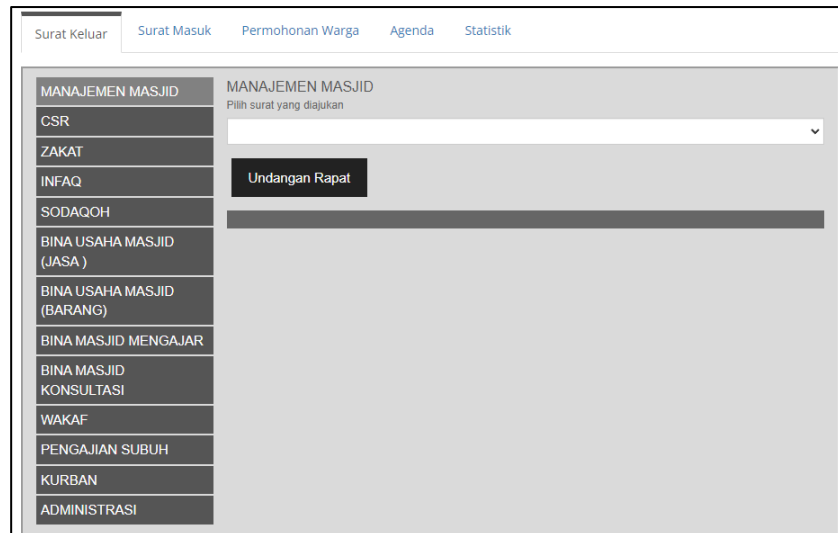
Surat Keluar
Surat Masuk
Permohonan Warga
Agenda
Statistik

MANAJEMEN MASJID
CSR
ZAKAT
INFAQ
SODAQOH
BINA USAHA MASJID (JASA )
BINA USAHA MASJID (BARANG)
BINA MASJID MENGAJAR
BINA MASJID KONSULTASI
WAKAF
PENGAJIAN SUBUH
KURBAN
ADMINISTRASI

MANAJEMEN MASJID
Pilih surat yang diajukan

Undangan Rapat